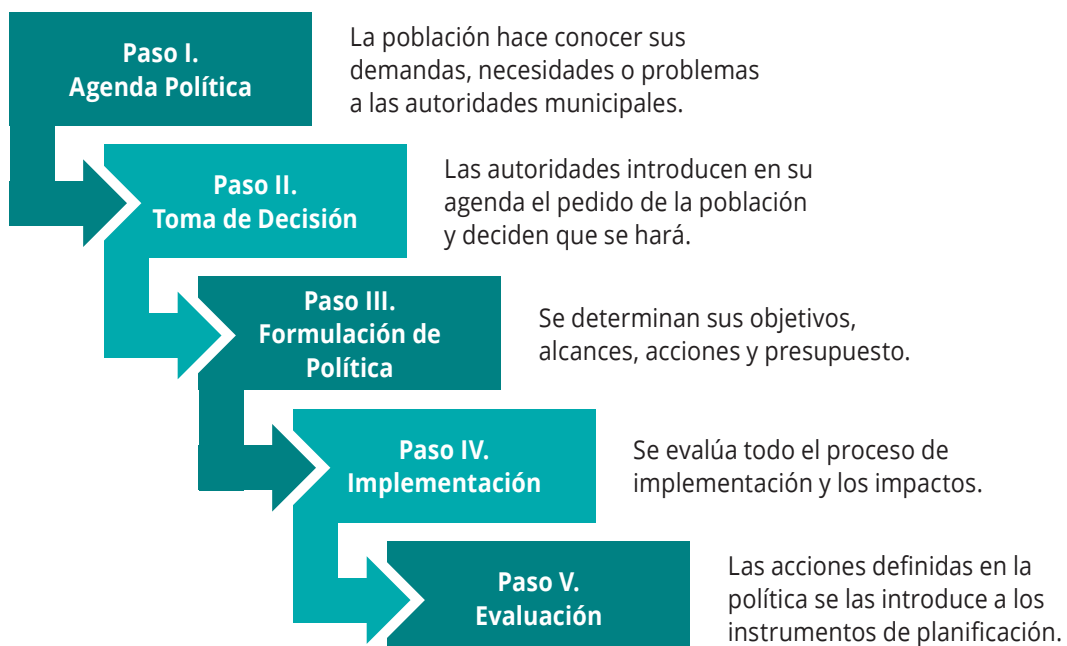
Paso I.
Agenda Política

La población hace conocer sus demandas, necesidades o problemas a las autoridades municipales.

Paso II.
Toma de Decisión

Las autoridades introducen en su agenda el pedido de la población y deciden que se hará.

Paso III.
Formulación de Política

Se determinan sus objetivos, alcances, acciones y presupuesto.

Paso IV.
Implementación

Se evalúa todo el proceso de implementación y los impactos.

Paso V.
Evaluación

Las acciones definidas en la política se las introduce a los instrumentos de planificación.